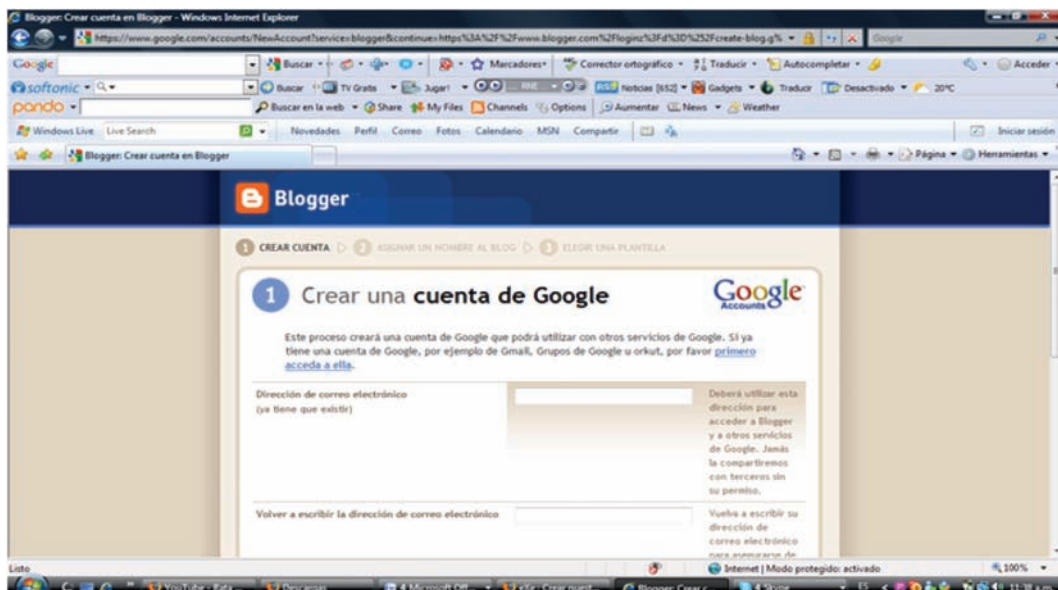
Blogger: Crear cuenta en Blogger - Windows Internet Explorer

https://www.google.com/accounts/NewAccount?service=blogger&continue=https%3A%2F%2Fwww.blogger.com%2Floginz%3Fd%3D%252Fcreate-blog.g% Google

Google Buscar Marcadores Corrector ortográfico Traducir Autocompletar Acceder

softonic Buscar TV Gratis Jugar! Noticias (652) Gadgets Traducir Desactivado 20°C

pando Buscar en la web Share My Files Channels Options Aumentar News Weather

Windows Live Live Search Novedades Perfil Correo Fotos Calendario MSN Compartir Iniciar sesión

Blogger: Crear cuenta en Blogger Página Herramientas

Blogger

1 CREAR CUENTA 2 ASIGNAR UN NOMBRE AL BLOG 3 ELEGIR UNA PLANTILLA

1 Crear una cuenta de Google

Google Accounts

Este proceso creará una cuenta de Google que podrá utilizar con otros servicios de Google. Si ya tiene una cuenta de Google, por ejemplo de Gmail, Grupos de Google u orkut, por favor primero acceda a ella.

Dirección de correo electrónico (ya tiene que existir)

Deberá utilizar esta dirección para acceder a Blogger y a otros servicios de Google. Jamás la compartiremos con terceros sin su permiso.

Volver a escribir la dirección de correo electrónico

Vuelva a escribir su dirección de correo electrónico para asegurarse de

Listo Internet | Modo protegido: activado 100%

YouTube - Bata... Descargas 4 Microsoft Off... eXe - Crear nuev... Blogger: Crear c... 4 Skype ES 11:38 a.m.